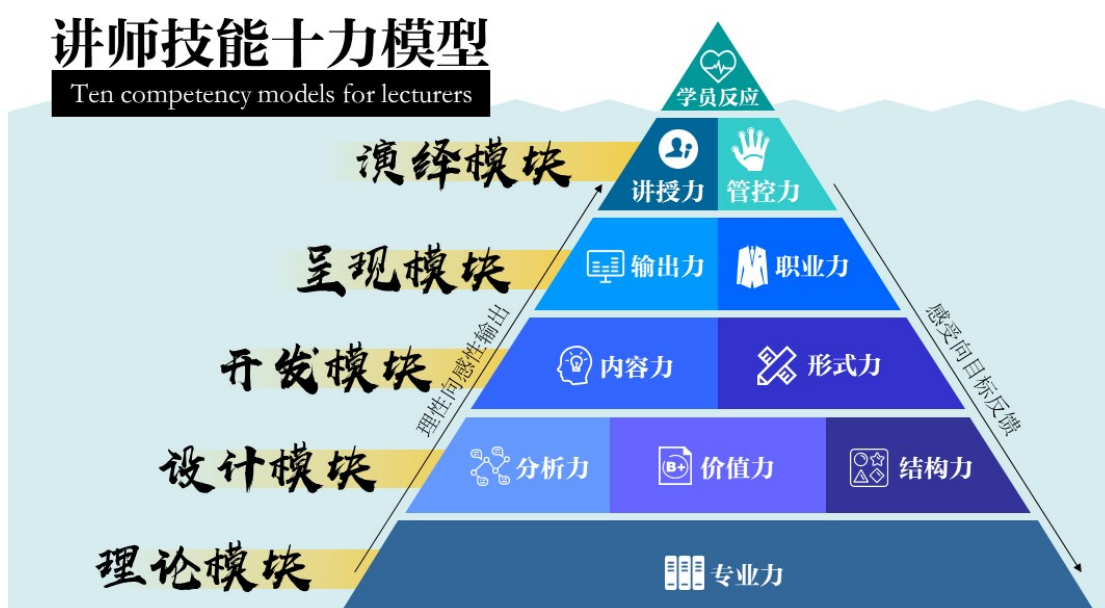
讲师技能十力模型
Ten competency models for lecturers

学员反应

演绎模块
讲授力 管控力

呈现模块
输出力 职业力

开发模块
内容力 形式力

设计模块
分析力 价值力 结构力

理论模块
专业力

理性向感性输出
感受向目标反馈